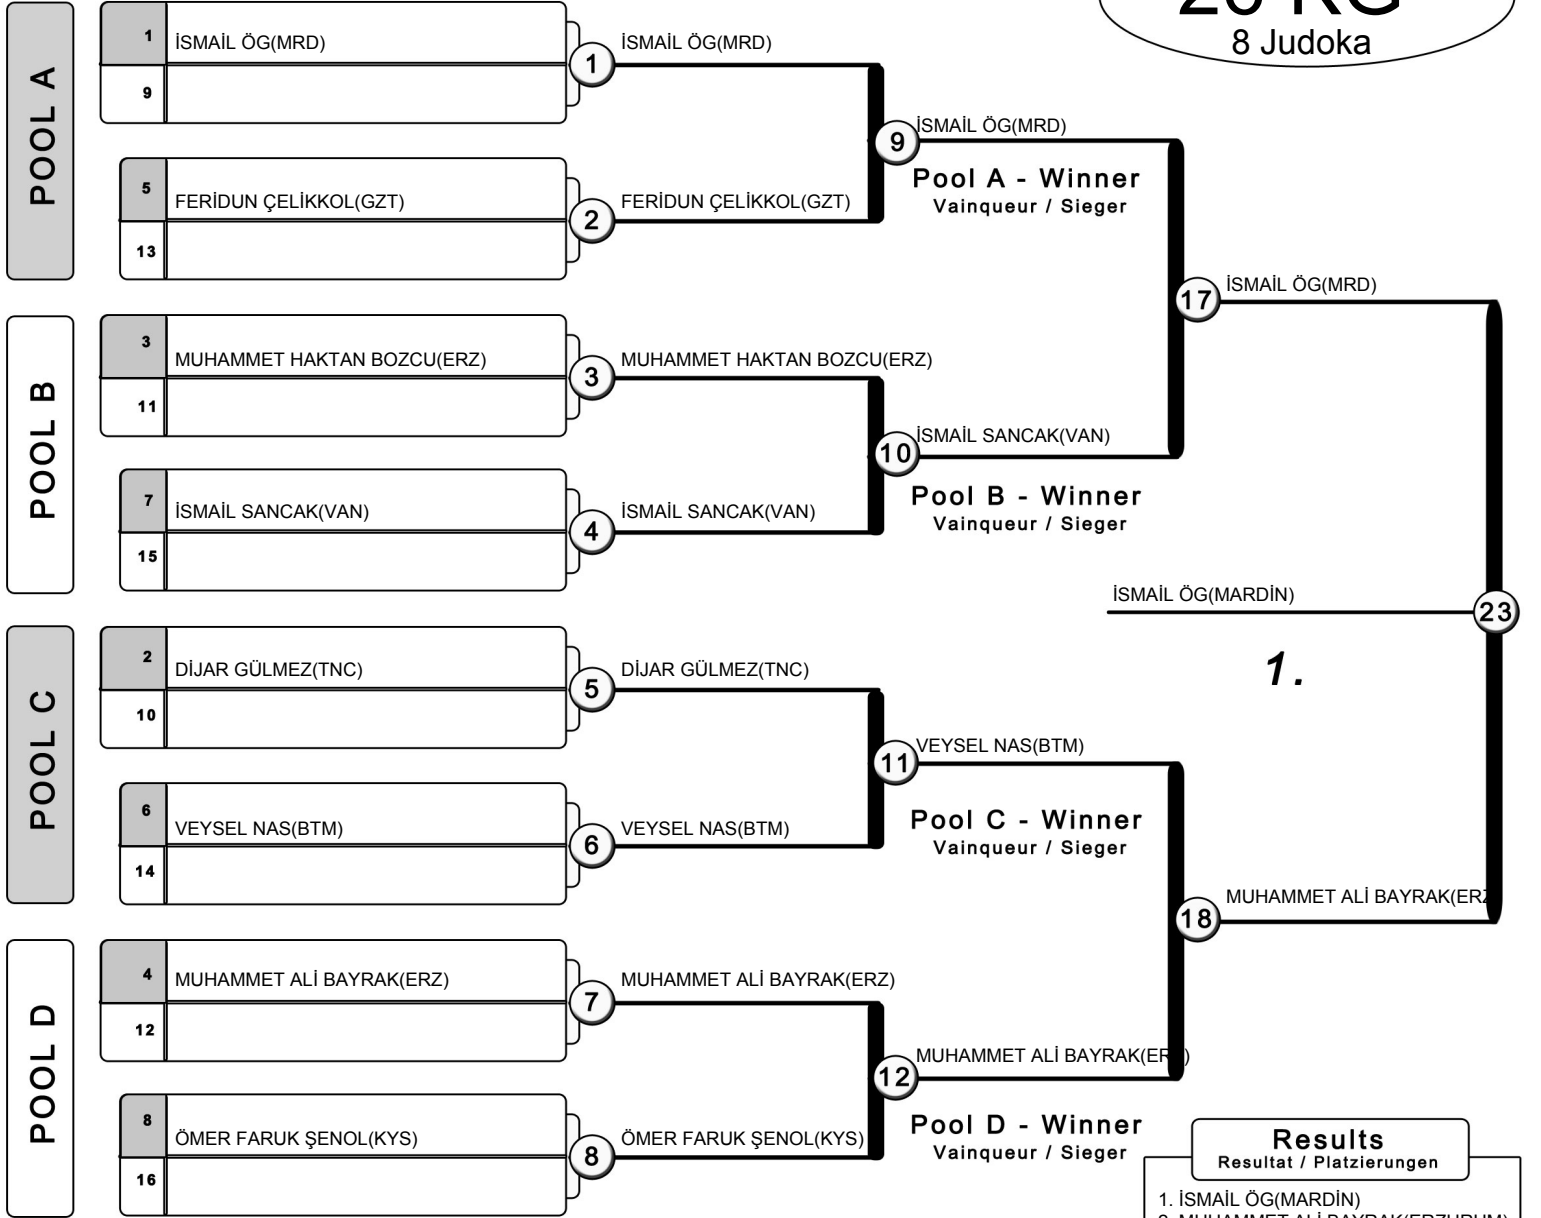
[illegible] KG
8 Judoka

POOL A

1 İSMAİL ÖG(MRD)
9

5 FERİDUN ÇELİKKOL(GZT)
13

1 İSMAİL ÖG(MRD)
2 FERİDUN ÇELİKKOL(GZT)

9 İSMAİL ÖG(MRD)
Pool A - Winner
Vainqueur / Sieger

POOL B

3 MUHAMMET HAKTAN BOZCU(ERZ)
11

7 İSMAİL SANCAK(VAN)
15

3 MUHAMMET HAKTAN BOZCU(ERZ)
4 İSMAİL SANCAK(VAN)

10 İSMAİL SANCAK(VAN)
Pool B - Winner
Vainqueur / Sieger

17 İSMAİL ÖG(MRD)

İSMAİL ÖG(MARDİN)
23
1.

POOL C

2 DİJAR GÜLMEZ(TNC)
10

6 VEYSEL NAS(BTM)
14

5 DİJAR GÜLMEZ(TNC)
6 VEYSEL NAS(BTM)

11 VEYSEL NAS(BTM)
Pool C - Winner
Vainqueur / Sieger

18 MUHAMMET ALİ BAYRAK(ER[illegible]

POOL D

4 MUHAMMET ALİ BAYRAK(ERZ)
12

8 ÖMER FARUK ŞENOL(KYS)
16

7 MUHAMMET ALİ BAYRAK(ERZ)
8 ÖMER FARUK ŞENOL(KYS)

12 MUHAMMET ALİ BAYRAK(ER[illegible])
Pool D - Winner
Vainqueur / Sieger

Results
Resultat / Platzierungen
1. İSMAİL ÖG(MARDİN)
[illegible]